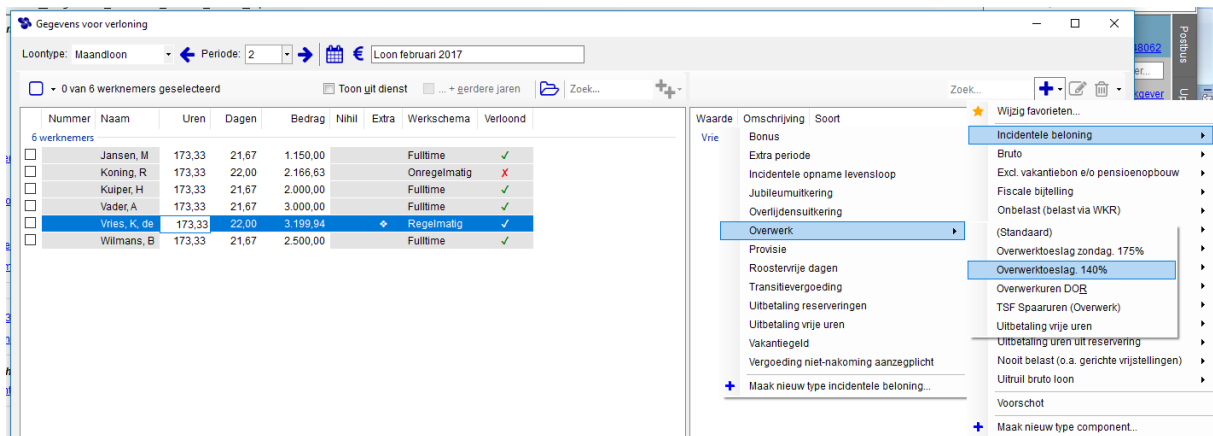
Gegevens voor verloning

Loontype: Maandloon Periode: 2 Loon februari 2017

0 van 6 werknemers geselecteerd Toon uit dienst ... + eerdere jaren Zoek... Zoek...

| Nummer | Naam | Uren | Dagen | Bedrag | Nihil | Extra | Werkschema | Verloond |
|---|---|---|---|---|---|---|---|---|
| 6 werknemers | | | | | | | | |
| | Jansen, M | 173,33 | 21,67 | 1.150,00 | | | Fulltime | ✓ |
| | Koning, R | 173,33 | 22,00 | 2.166,63 | | | Onregelmatig | ✗ |
| | Kuiper, H | 173,33 | 21,67 | 2.000,00 | | | Fulltime | ✓ |
| | Vader, A | 173,33 | 21,67 | 3.000,00 | | | Fulltime | ✓ |
| | Vries, K, de | 173,33 | 22,00 | 3.199,94 | | ❖ | Regelmatig | ✓ |
| | Wilmans, B | 173,33 | 21,67 | 2.500,00 | | | Fulltime | ✓ |

Waarde Omschrijving Soort
Vrie

Bonus
Extra periode
Incidentele opname levensloop
Jubileumuitkering
Overlijdensuitkering
Overwerk
Provisie
Roostervrije dagen
Transitievergoeding
Uitbetaling reserveringen
Uitbetaling vrije uren
Vakantiegeld
Vergoeding niet-nakoming aanzegplicht
Maak nieuw type incidentele beloning...

(Standaard)
Overwerktoeslag zondag. 175%
Overwerktoeslag. 140%
Overwerkuren DOR
TSF Spaaruren (Overwerk)
Uitbetaling vrije uren
Uitbetaling uren uit reservering

Wijzig favorieten...
Incidentele beloning
Bruto
Excl. vakantiebon e/o pensioenopbouw
Fiscale bijtelling
Onbelast (belast via WKR)
Nooit belast (o.a. gerichte vrijstellingen)
Uitruil bruto loon
Voorschot
Maak nieuw type component...

Postbus
48062